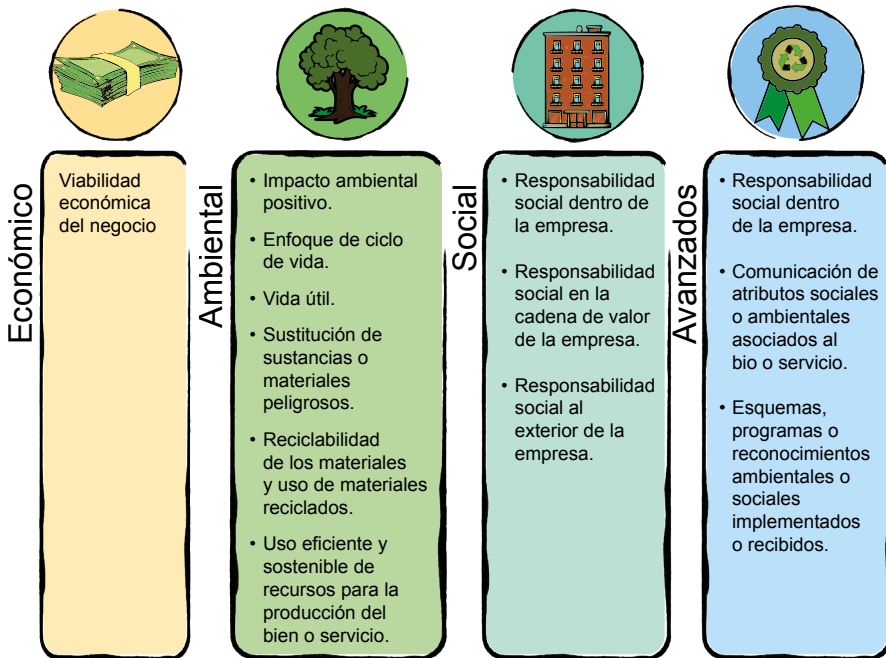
Económico

Viabilidad económica del negocio

Ambiental

• Impacto ambiental positivo.
• Enfoque de ciclo de vida.
• Vida útil.
• Sustitución de sustancias o materiales peligrosos.
• Reciclabilidad de los materiales y uso de materiales reciclados.
• Uso eficiente y sostenible de recursos para la producción del bien o servicio.

Social

• Responsabilidad social dentro de la empresa.
• Responsabilidad social en la cadena de valor de la empresa.
• Responsabilidad social al exterior de la empresa.

Avanzados

• Responsabilidad social dentro de la empresa.
• Comunicación de atributos sociales o ambientales asociados al bio o servicio.
• Esquemas, programas o reconocimientos ambientales o sociales implementados o recibidos.